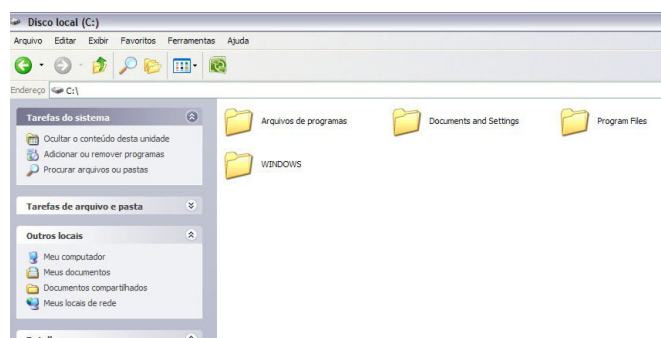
Disco local (C:)

Arquivo Editar Exibir Favoritos Ferramentas Ajuda

Endereço C:\

Tarefas do sistema

Ocultar o conteúdo desta unidade
Adicionar ou remover programas
Procurar arquivos ou pastas

Tarefas de arquivo e pasta

Outros locais

Meu computador
Meus documentos
Documentos compartilhados
Meus locais de rede

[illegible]

Arquivos de programas
Documents and Settings
Program Files
WINDOWS